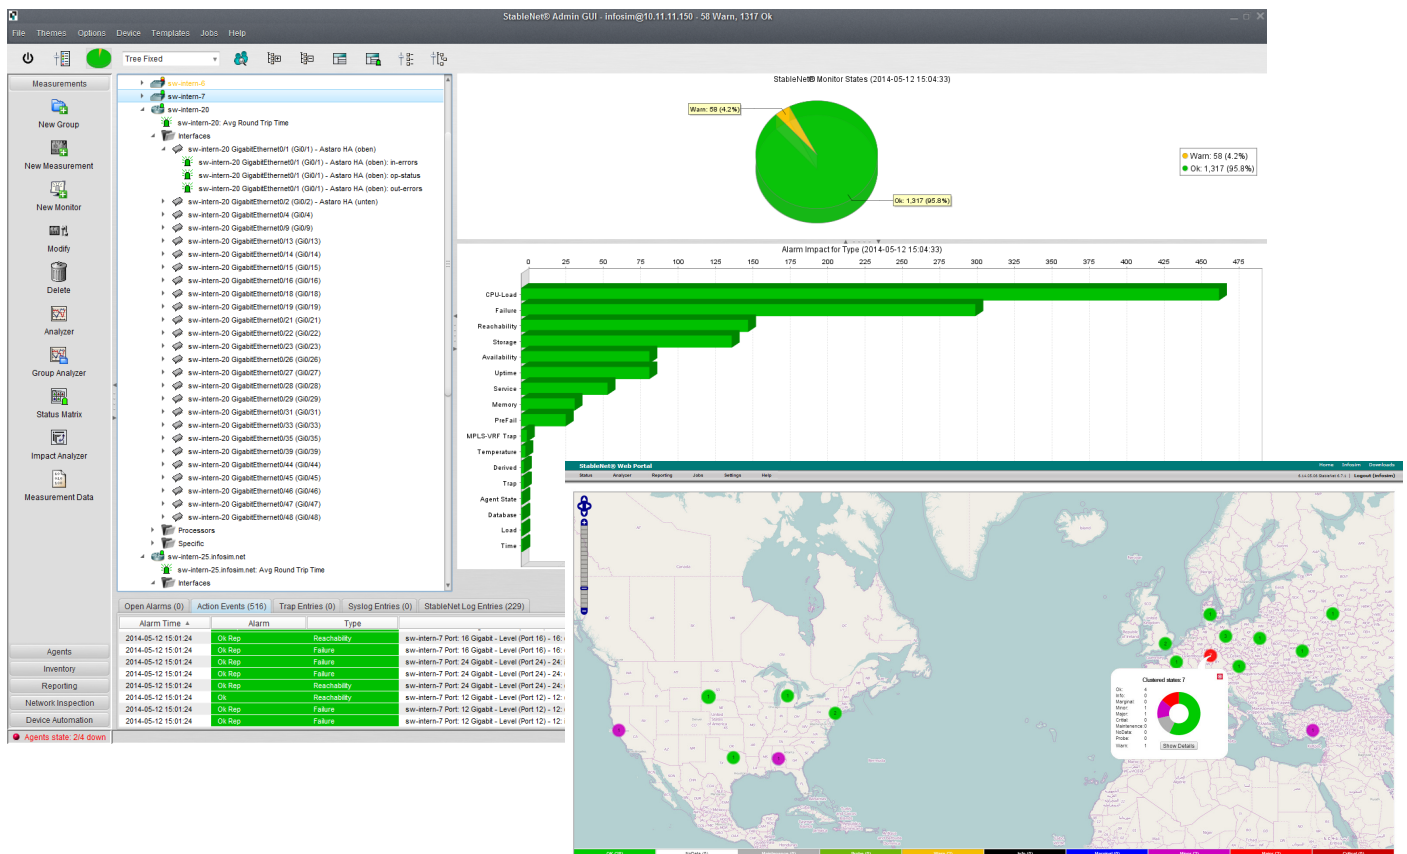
StableNet® Admin GUI - infosim@10.11.11.150 - 58 Warn, 1317 Ok

File Themes Options Device Templates Jobs Help

Tree Fixed

Measurements
New Group
New Measurement
New Monitor
Modify
Delete
Analyzer
Group Analyzer
Status Matrix
Impact Analyzer
Measurement Data

sw-intern-6
sw-intern-7
sw-intern-20
sw-intern-20: Avg Round Trip Time
Interfaces
sw-intern-20 GigabitEthernet0/1 (Gi0/1) - Astaro HA (oben)
sw-intern-20 GigabitEthernet0/1 (Gi0/1) - Astaro HA (oben): in-errors
sw-intern-20 GigabitEthernet0/1 (Gi0/1) - Astaro HA (oben): op-status
sw-intern-20 GigabitEthernet0/1 (Gi0/1) - Astaro HA (oben): out-errors
sw-intern-20 GigabitEthernet0/2 (Gi0/2) - Astaro HA (unten)
sw-intern-20 GigabitEthernet0/4 (Gi0/4)
sw-intern-20 GigabitEthernet0/9 (Gi0/9)
sw-intern-20 GigabitEthernet0/13 (Gi0/13)
sw-intern-20 GigabitEthernet0/14 (Gi0/14)
sw-intern-20 GigabitEthernet0/15 (Gi0/15)
sw-intern-20 GigabitEthernet0/16 (Gi0/16)
sw-intern-20 GigabitEthernet0/18 (Gi0/18)
sw-intern-20 GigabitEthernet0/19 (Gi0/19)
sw-intern-20 GigabitEthernet0/21 (Gi0/21)
sw-intern-20 GigabitEthernet0/22 (Gi0/22)
sw-intern-20 GigabitEthernet0/23 (Gi0/23)
sw-intern-20 GigabitEthernet0/26 (Gi0/26)
sw-intern-20 GigabitEthernet0/27 (Gi0/27)
sw-intern-20 GigabitEthernet0/28 (Gi0/28)
sw-intern-20 GigabitEthernet0/29 (Gi0/29)
sw-intern-20 GigabitEthernet0/31 (Gi0/31)
sw-intern-20 GigabitEthernet0/33 (Gi0/33)
sw-intern-20 GigabitEthernet0/35 (Gi0/35)
sw-intern-20 GigabitEthernet0/39 (Gi0/39)
sw-intern-20 GigabitEthernet0/44 (Gi0/44)
sw-intern-20 GigabitEthernet0/45 (Gi0/45)
sw-intern-20 GigabitEthernet0/46 (Gi0/46)
sw-intern-20 GigabitEthernet0/47 (Gi0/47)
sw-intern-20 GigabitEthernet0/48 (Gi0/48)
Processors
Specific
sw-intern-25.infosim.net
sw-intern-25.infosim.net: Avg Round Trip Time
Interfaces

StableNet® Monitor States (2014-05-12 15:04:33)
Warn: 58 (4.2%)
Ok: 1,317 (95.8%)
Warn: 58 (4.2%)
Ok: 1,317 (95.8%)

Alarm Impact for Type (2014-05-12 15:04:33)
0 25 50 75 100 125 150 175 200 225 250 275 300 325 350 375 400 425 450 475
CPU-Load
Failure
Reachability
Storage
Availability
Uptime
Service
Memory
PreFail
MPLS-VRF Trap
Temperature
Derived
Trap
Agent State
Database
Load
Time

Open Alarms (0) | Action Events (516) | Trap Entries (0) | Syslog Entries (0) | StableNet Log Entries (229)

| Alarm Time | Alarm | Type | |
|---|---|---|---|
| 2014-05-12 15:01:24 | Ok Rep | Reachability | sw-intern-7 Port: 16 Gigabit - Level (Port 16) - 16: |
| 2014-05-12 15:01:24 | Ok Rep | Failure | sw-intern-7 Port: 16 Gigabit - Level (Port 16) - 16: |
| 2014-05-12 15:01:24 | Ok Rep | Failure | sw-intern-7 Port: 24 Gigabit - Level (Port 24) - 24: |
| 2014-05-12 15:01:24 | Ok Rep | Reachability | sw-intern-7 Port: 24 Gigabit - Level (Port 24) - 24: |
| 2014-05-12 15:01:24 | Ok Rep | Failure | sw-intern-7 Port: 24 Gigabit - Level (Port 24) - 24: |
| 2014-05-12 15:01:24 | Ok | Reachability | sw-intern-7 Port: 12 Gigabit - Level (Port 12) - 12: |
| 2014-05-12 15:01:24 | Ok Rep | Failure | sw-intern-7 Port: 12 Gigabit - Level (Port 12) - 12: |
| 2014-05-12 15:01:24 | Ok Rep | Failure | sw-intern-7 Port: 12 Gigabit - Level (Port 12) - 12: |

Agents
Inventory
Reporting
Network Inspection
Device Automation
Agents state: 2/4 down

StableNet® Web Portal
Home Infosim Downloads
Status Analyzer Reporting Jobs Settings Help
Logout (infosim)

Clustered states: 7
Ok: 4
Info: 0
Marginal: 0
Minor: 1
Major: 1
Critical: 0
Maintenance: 0
NoData: 0
Probe: 0
Warn: 1
Show Details